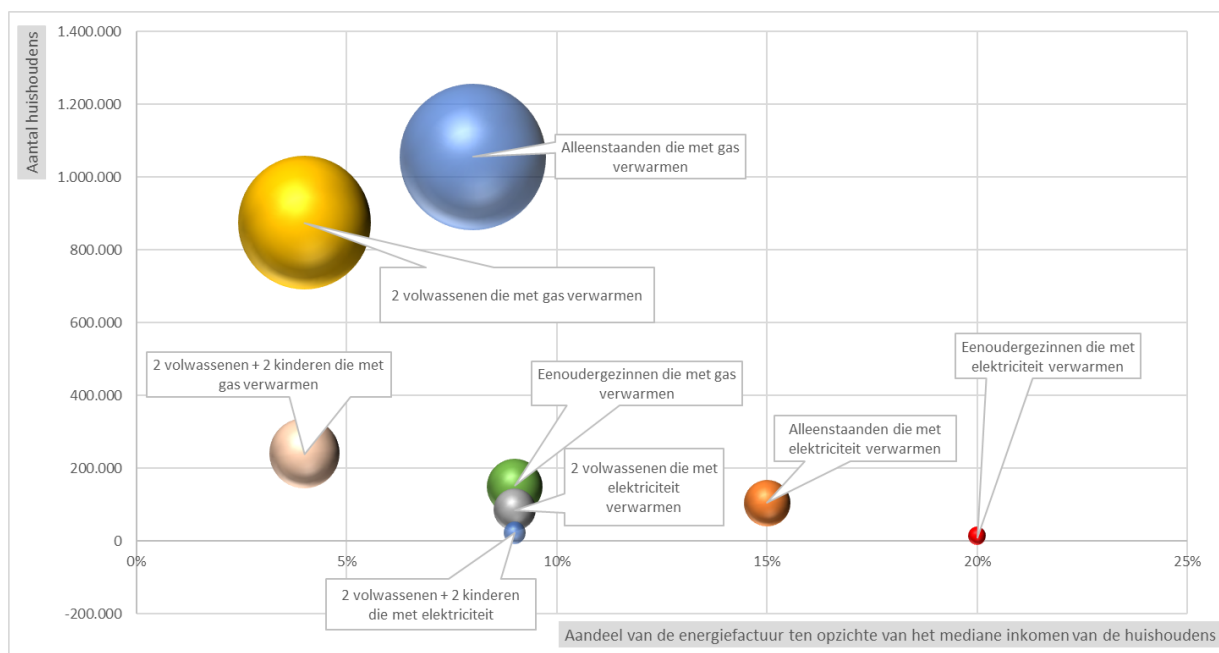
Aantal huishoudens

1.400.000
1.200.000
1.000.000
800.000
600.000
400.000
200.000
0
-200.000

Alleenstaanden die met gas verwarmen

2 volwassenen die met gas verwarmen

2 volwassenen + 2 kinderen die met gas verwarmen

Eenoudergezinnen die met gas verwarmen

Eenoudergezinnen die met elektriciteit verwarmen

Alleenstaanden die met elektriciteit verwarmen

2 volwassenen die met elektriciteit verwarmen

2 volwassenen + 2 kinderen die met elektriciteit

0%
5%
10%
15%
20%
25%

Aandeel van de energiefactuur ten opzichte van het mediane inkomen van de huishoudens